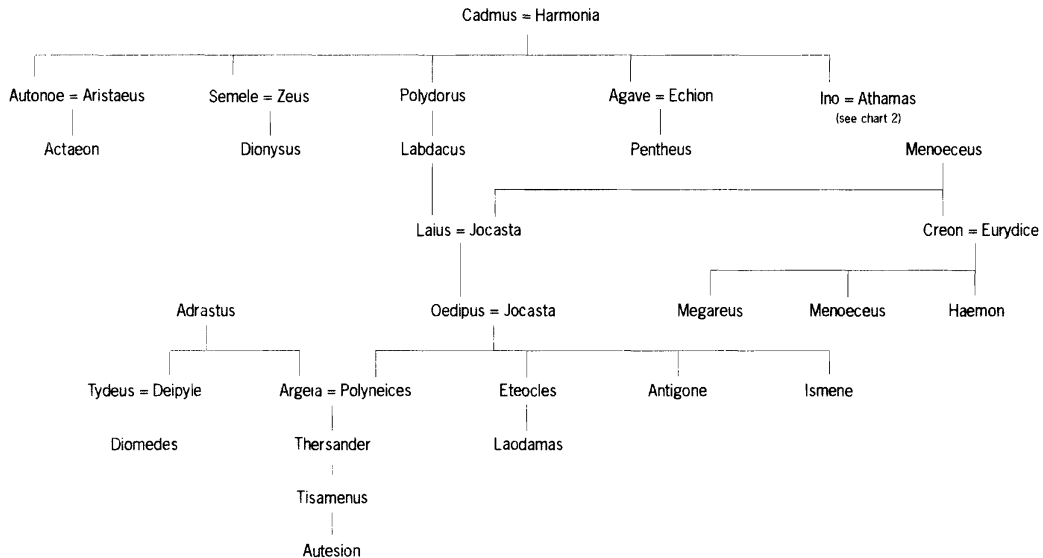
Cadmus = Harmonia

Autonoe = Aristaeus

Actaeon

Semele = Zeus

Dionysus

Polydorus

Labdacus

Agave = Echion

Pentheus

Ino = Athamas
(see chart 2)

Menoeceus

Laius = Jocasta

Creon = Eurydice

Megareus

Menoeceus

Haemon

Adrastus

Oedipus = Jocasta

Tydeus = Deipyle

Diomedes

Argeia = Polyneices

Thersander

Tisamenus

Autesion

Eteocles

Laodamas

Antigone

Ismene